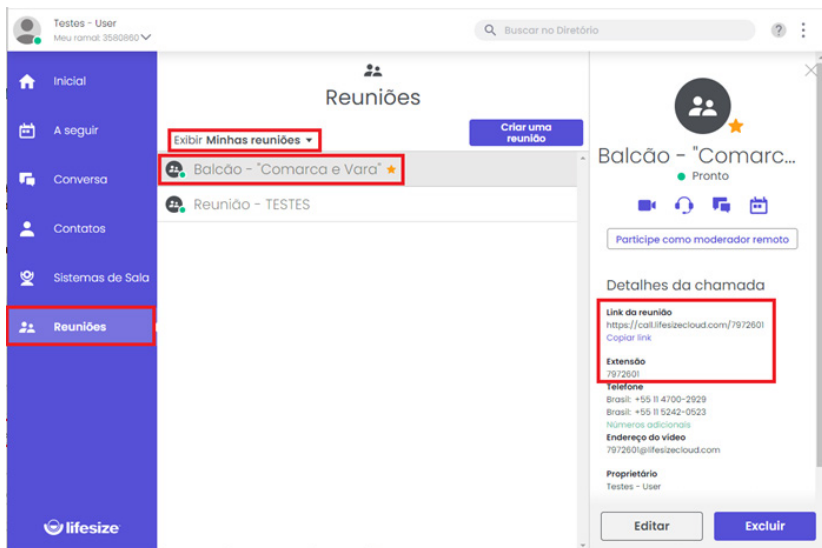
Testes - User
Meu ramal: 3580860

Buscar no Diretório

?

Inicial

A seguir

Conversa

Contatos

Sistemas de Sala

Reuniões

lifesize

Reuniões

Exibir Minhas reuniões

Criar uma reunião

Balcão - "Comarca e Vara"

Reunião - TESTES

Balcão - "Comarc...

Pronto

Participe como moderador remoto

Detalhes da chamada

Link da reunião
https://call.lifesizecloud.com/7972601
Copiar link

Extensão
7972601

Telefone
Brasil: +55 11 4700-2929
Brasil: +55 11 5242-0523
Números adicionais

Endereço do vídeo
7972601@lifesizecloud.com

Proprietário
Testes - User

Editar

Excluir